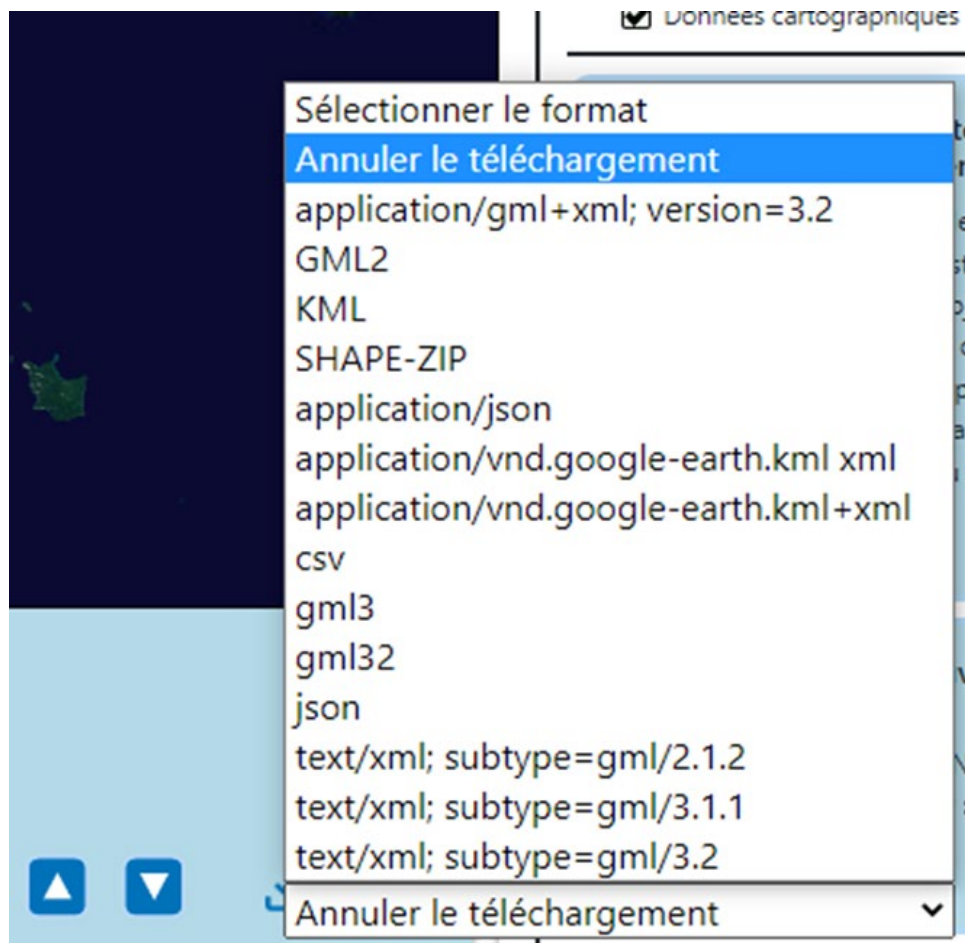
Données cartographiques

Sélectionner le format
Annuler le téléchargement
application/gml+xml; version=3.2
GML2
KML
SHAPE-ZIP
application/json
application/vnd.google-earth.kml xml
application/vnd.google-earth.kml+xml
csv
gml3
gml32
json
text/xml; subtype=gml/2.1.2
text/xml; subtype=gml/3.1.1
text/xml; subtype=gml/3.2

Annuler le téléchargement